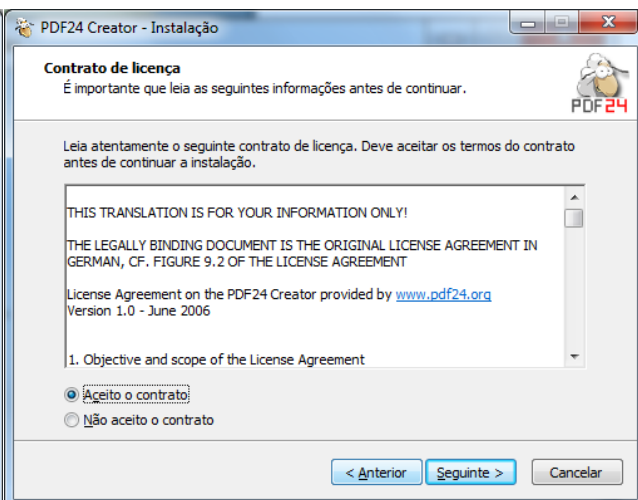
PDF24 Creator - Instalação

Contrato de licença
É importante que leia as seguintes informações antes de continuar.

PDF24

Leia atentamente o seguinte contrato de licença. Deve aceitar os termos do contrato antes de continuar a instalação.

THIS TRANSLATION IS FOR YOUR INFORMATION ONLY!

THE LEGALLY BINDING DOCUMENT IS THE ORIGINAL LICENSE AGREEMENT IN GERMAN, CF. FIGURE 9.2 OF THE LICENSE AGREEMENT

License Agreement on the PDF24 Creator provided by www.pdf24.org
Version 1.0 - June 2006

1. Objective and scope of the License Agreement

Aceito o contrato
Não aceito o contrato

< Anterior
Seguinte >
Cancelar